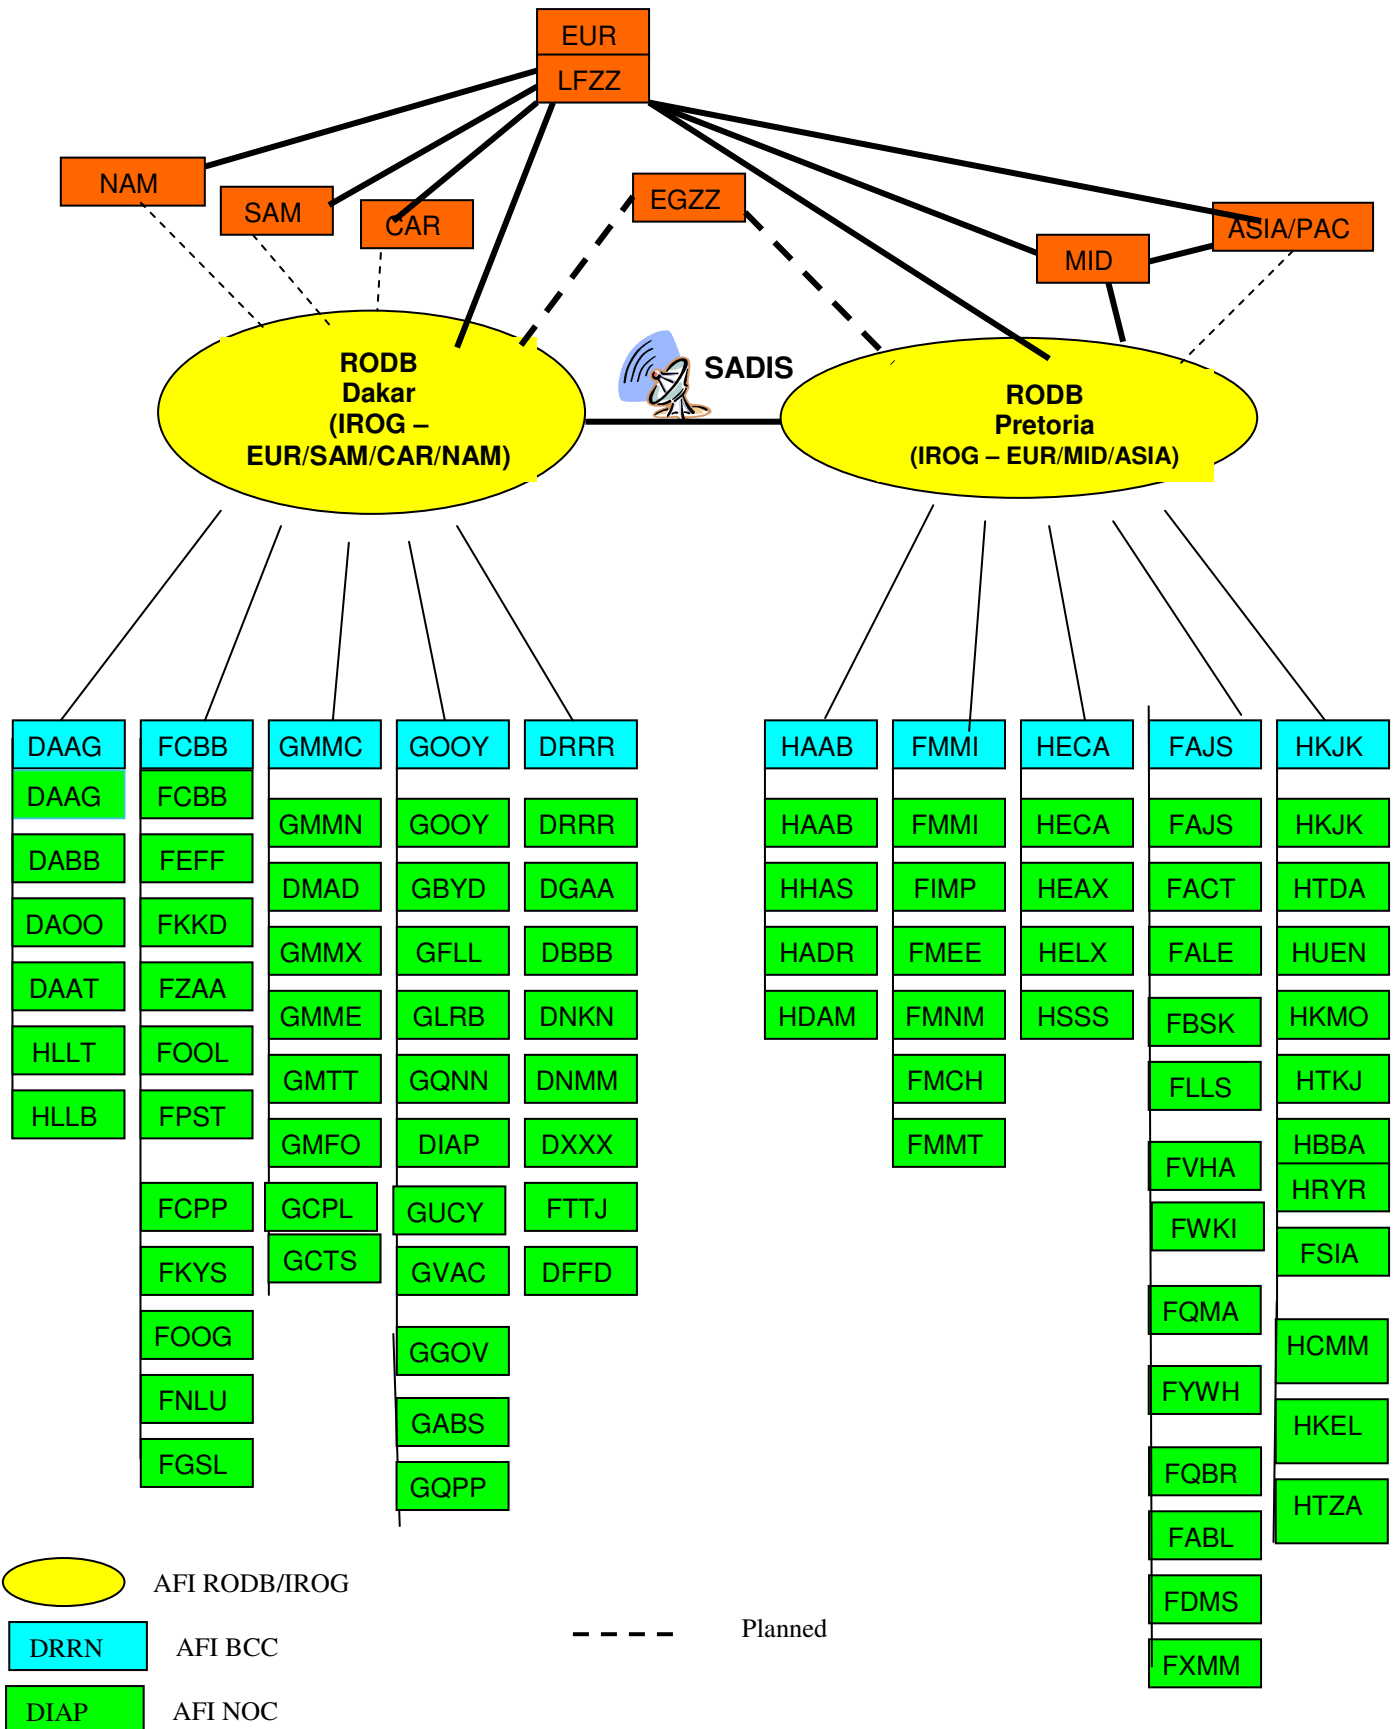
EUR
LFZZ

NAM
SAM
CAR
EGZZ
MID
ASIA/PAC

RODB
Dakar
(IROG –
EUR/SAM/CAR/NAM)

SADIS

RODB
Pretoria
(IROG – EUR/MID/ASIA)

DAAG
DAAG
DABB
DAOO
DAAT
HLLT
HLLB

FCBB
FCBB
FEFF
FKKD
FZAA
FOOL
FPST
FCPP
FKYS
FOOG
FNLU
FGSL

GMMC
GMMN
DMAD
GMMX
GMME
GMTT
GMFO
GCPL
GCTS

GOOY
GOOY
GBYD
GFLL
GLRB
GQNN
DIAP
GUCY
GVAC
GGOV
GABS
GQPP

DRRR
DRRR
DGAA
DBBB
DNKN
DNMM
DXXX
FTTJ
DFFD

HAAB
HAAB
HHAS
HADR
HDAM

FMMI
FMMI
FIMP
FMEE
FMNM
FMCH
FMMT

HECA
HECA
HEAX
HELX
HSSS

FAJS
FAJS
FACT
FALE
FBSK
FLLS
FVHA
FWKI
FQMA
FYWH
FQBR
FABL
FDMS
FXMM

HKJK
HKJK
HTDA
HUEN
HKMO
HTKJ
HBBA
HRYR
FSIA
HCMM
HKEL
HTZA

AFI RODB/IROG
DRRN AFI BCC
DIAP AFI NOC
Planned